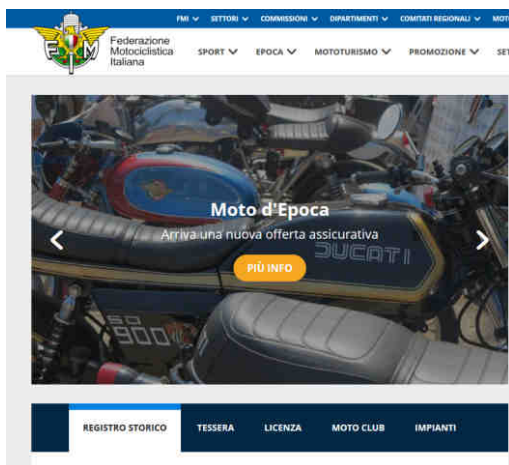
FMI ⌄ SETTORI ⌄ COMMISSIONI ⌄ DIPARTIMENTI ⌄ COMITATI REGIONALI ⌄ MOT

FMI
Federazione Motociclistica Italiana

SPORT ⌄ EPOCA ⌄ MOTOTURISMO ⌄ PROMOZIONE ⌄ SE

Moto d'Epoca
Arriva una nuova offerta assicurativa
PIÙ INFO

DUCATI
SD 900

REGISTRO STORICO TESSERA LICENZA MOTO CLUB IMPIANTI